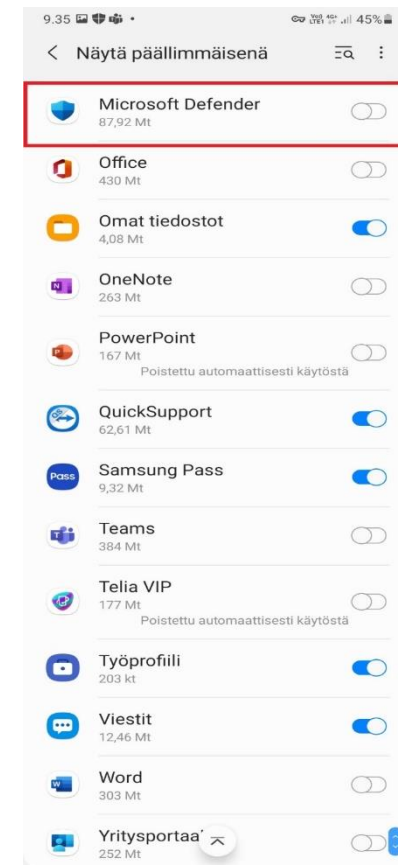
9.35 • 45%

< Näytä päällimmäisenä

Microsoft Defender
87,92 Mt

Office
430 Mt

Omat tiedostot
4,08 Mt

OneNote
263 Mt

PowerPoint
167 Mt
Poistettu automaattisesti käytöstä

QuickSupport
62,61 Mt

Samsung Pass
9,32 Mt

Teams
384 Mt

Telia VIP
177 Mt
Poistettu automaattisesti käytöstä

Työprofiili
203 kt

Viestit
12,46 Mt

Word
303 Mt

Yritysportaa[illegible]
252 Mt